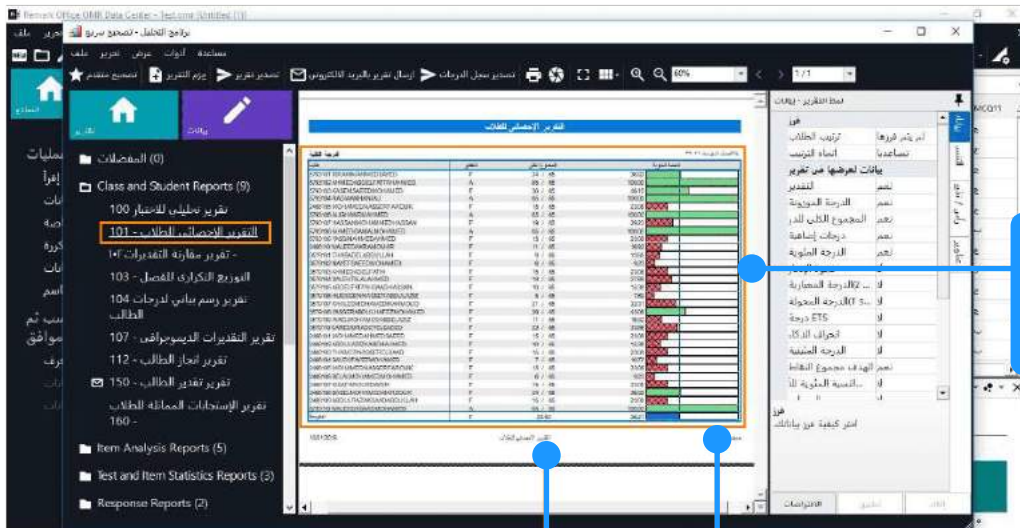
Remark Office OMR Data Center - Test.rmt [Untitled (1)]

برنامج التحليل - تصحيح سريع

مساعدة أدوات عرض تحرير ملف

تصحيح متقدم حزم التقرير تصدير تقرير إرسال تقرير بالبريد الالكتروني تصدير سجل الدرجات 60% 1/1

تقارير بيانات

(0) المفضلات

Class and Student Reports (9)

تقرير تحليلي للاختبار 100

التقرير الإحصائي للطلاب - 101

تقرير مقارنة التقديرات 102 -

التوزيع التكراري للفصل - 103

تقرير رسم بياني لدرجات 104 الطالب

تقرير التقديرات الديموجرافي - 107

تقرير انجاز الطالب - 112

تقرير تقدير الطالب - 150

تقرير الإستجابات المماثلة للطلاب 160 -

Item Analysis Reports (5)

Test and Item Statistics Reports (3)

Response Reports (2)

التقرير الإحصائي للطلاب

نمط التقرير - بيانات

فرز

ترتيب الطلاب آخر يتم فرزها

اتجاه الترتيب تصاعديا

بيانات لعرضها في تقرير

التقدير نعم

الدرجة الموزونة نعم

المجموع الكلي للدرجات نعم

درجات إضافية نعم

الدرجة المئوية نعم

الدرجة المعيارية لا

الدرجة المحولة لا

ETS درجة لا

انحراف الذكاء لا

الدرجة المئينية لا

الهدف مجموع النقاط نعم

النسبة المئوية للـ لا

فرز

اختر كيفية فرز بياناتك

الافتراضات تطبيق إلغاء

MCQ11